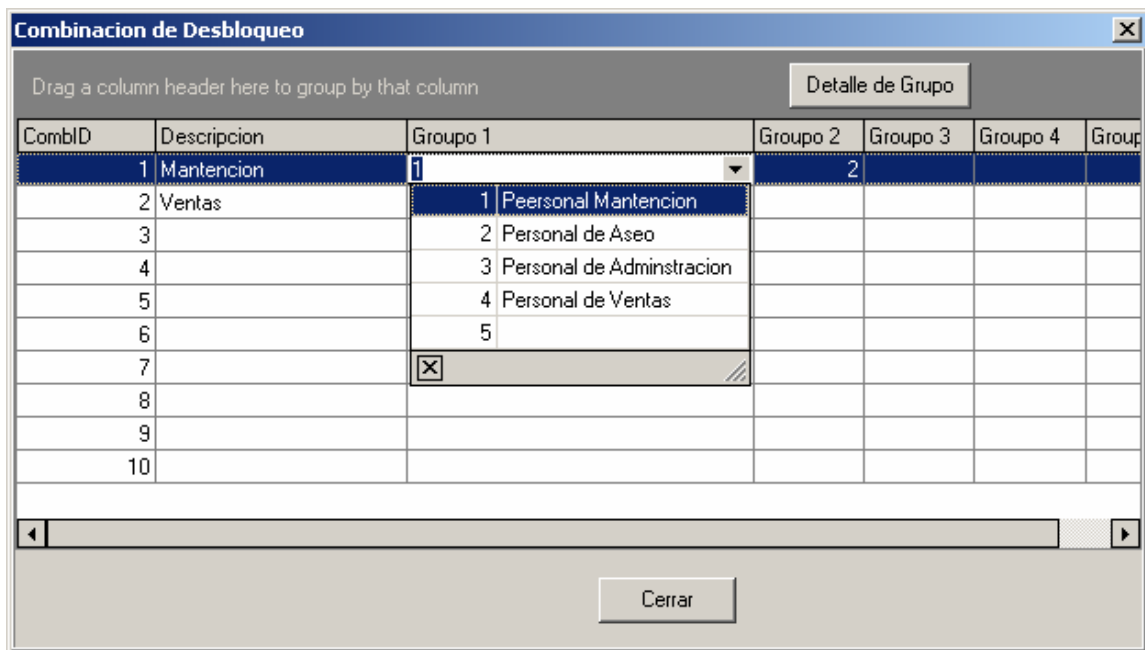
Combinacion de Desbloqueo

Drag a column header here to group by that column

Detalle de Grupo

| CombID | Descripcion | Groupo 1 | Groupo 2 | Groupo 3 | Groupo 4 | Group |
|---|---|---|---|---|---|---|
| 1 | Mantencion | 1 | 2 | | | |
| 2 | Ventas | | | | | |
| 3 | | | | | | |
| 4 | | | | | | |
| 5 | | | | | | |
| 6 | | | | | | |
| 7 | | | | | | |
| 8 | | | | | | |
| 9 | | | | | | |
| 10 | | | | | | |

| | |
|---|---|
| 1 | Peersonal Mantencion |
| 2 | Personal de Aseo |
| 3 | Personal de Adminstracion |
| 4 | Personal de Ventas |
| 5 | |

Cerrar